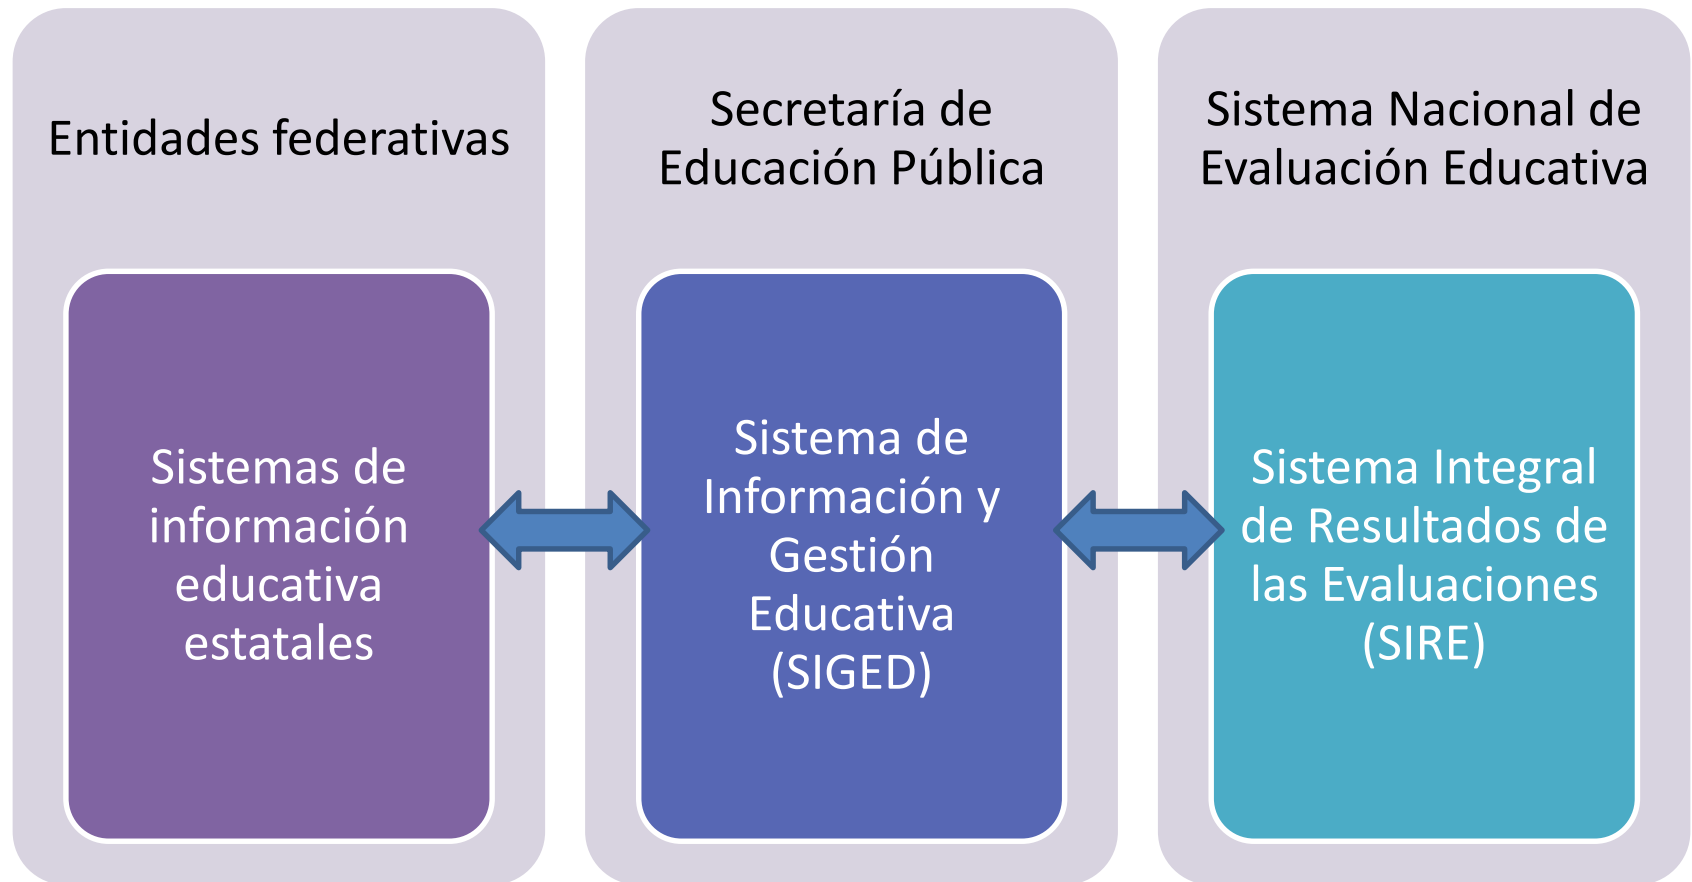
Entidades federativas

Sistemas de información educativa estatales

Secretaría de Educación Pública

Sistema de Información y Gestión Educativa (SIGED)

Sistema Nacional de Evaluación Educativa

Sistema Integral de Resultados de las Evaluaciones (SIRE)